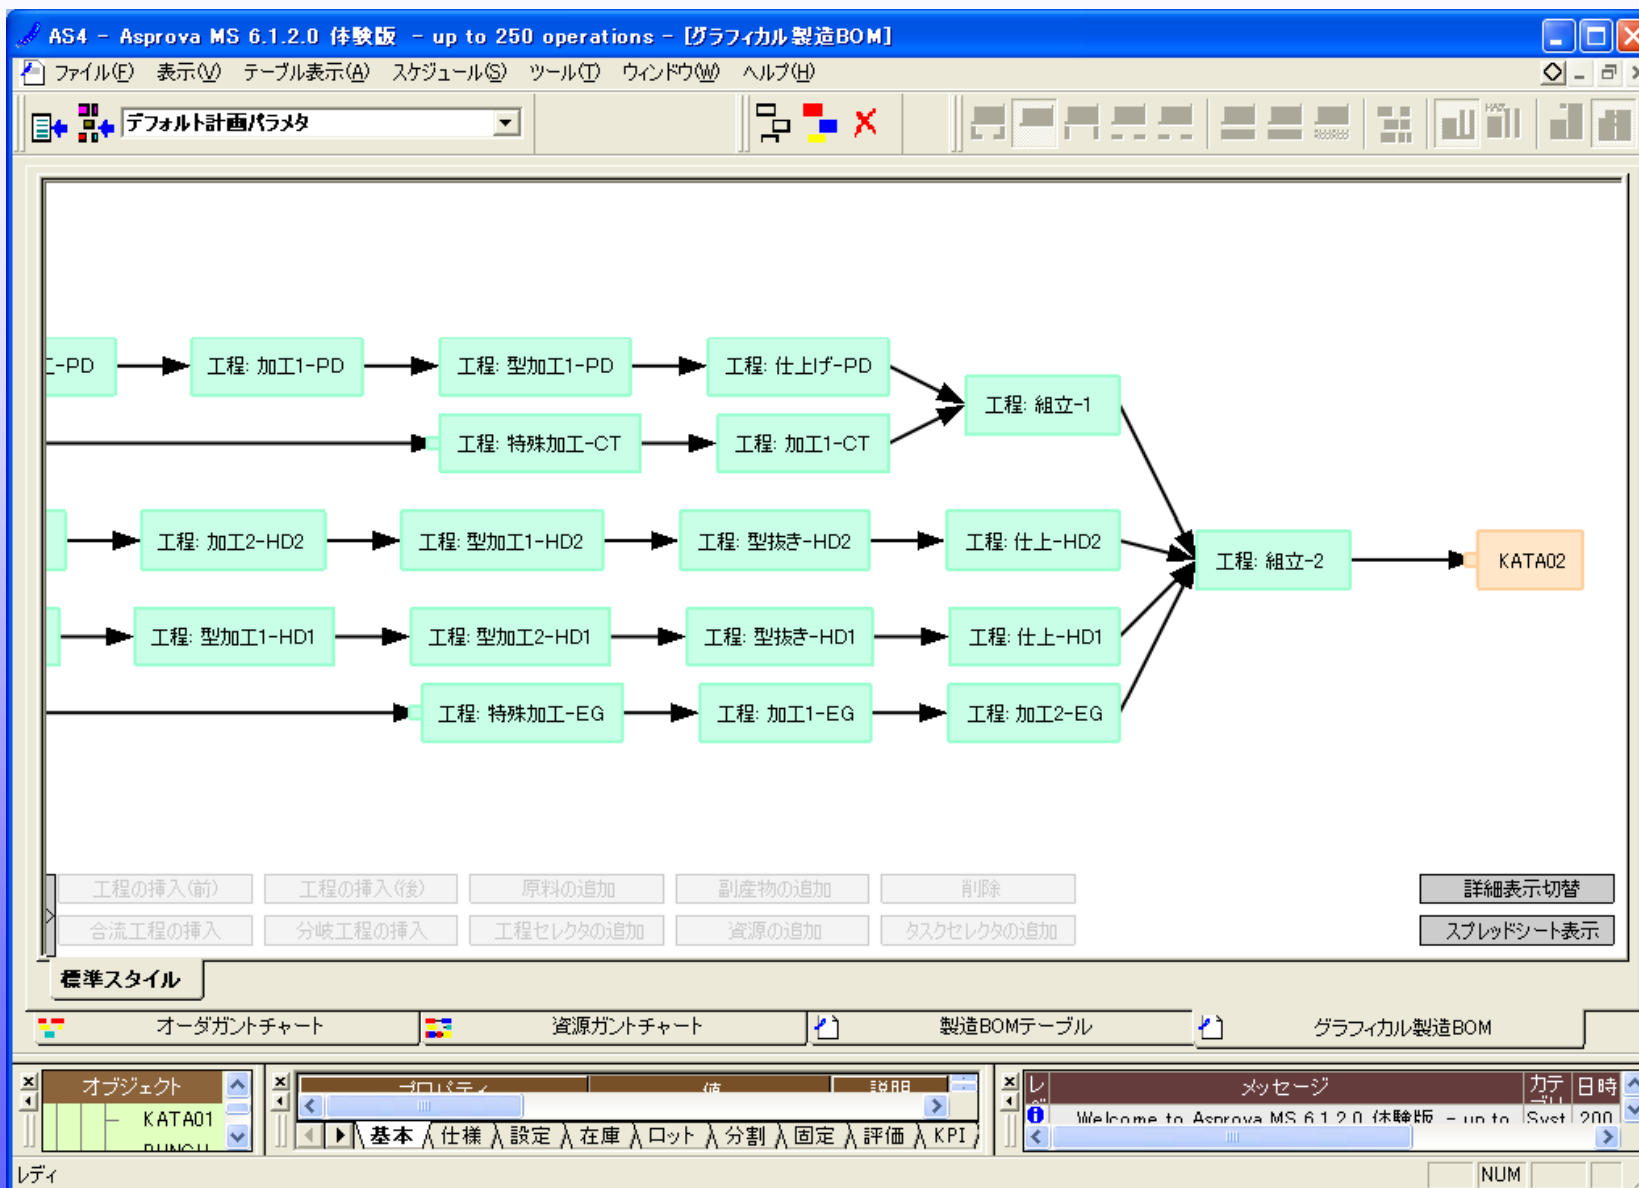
AS4 - Asprova MS 6.1.2.0 体験版 - up to 250 operations - [グラフィカル製造BOM]

ファイル(F) 表示(V) テーブル表示(A) スケジュール(S) ツール(T) ウィンドウ(W) ヘルプ(H)

デフォルト計画パラメタ

工-PD
工程: 加工1-PD
工程: 型加工1-PD
工程: 仕上げ-PD
工程: 組立-1
工程: 特殊加工-CT
工程: 加工1-CT
工程: 加工2-HD2
工程: 型加工1-HD2
工程: 型抜き-HD2
工程: 仕上-HD2
工程: 組立-2
KATA02
工程: 型加工1-HD1
工程: 型加工2-HD1
工程: 型抜き-HD1
工程: 仕上-HD1
工程: 特殊加工-EG
工程: 加工1-EG
工程: 加工2-EG

工程の挿入(前)
工程の挿入(後)
原料の追加
副産物の追加
削除
詳細表示切替
合流工程の挿入
分岐工程の挿入
工程セレクタの追加
資源の追加
タスクセレクタの追加
スプレッドシート表示

標準スタイル

オーダガントチャート
資源ガントチャート
製造BOMテーブル
グラフィカル製造BOM

オブジェクト
KATA01
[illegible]

プロパティ
値
説明
基本
仕様
設定
在庫
ロット
分割
固定
評価
KPI

メッセージ
カテ
日時
Welcome to Asprova MS 6.1.2.0 体験版 - up to
Syst
200

レディ
NUM